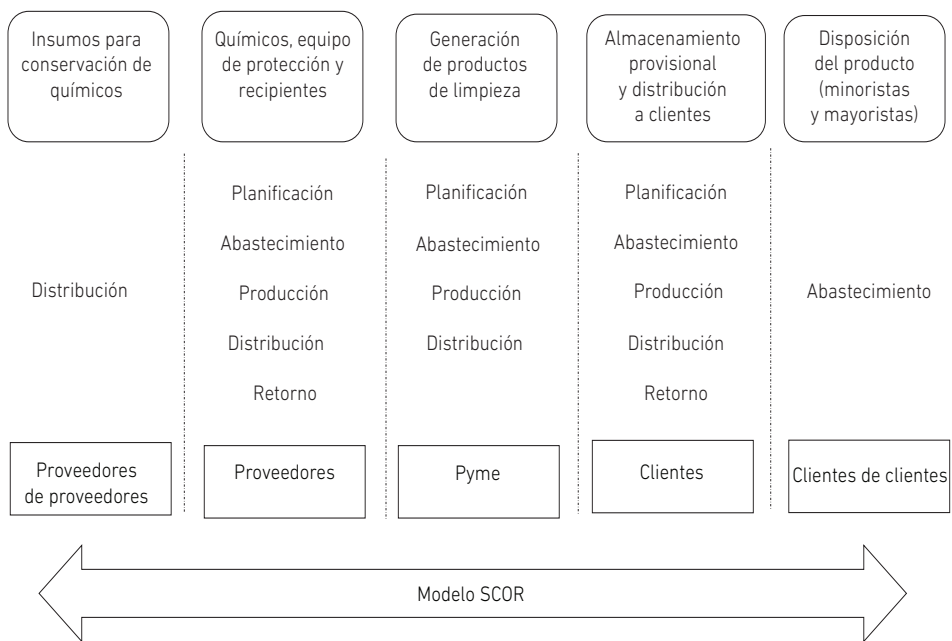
Insumos para conservación de químicos

Químicos, equipo de protección y recipientes

Generación de productos de limpieza

Almacenamiento provisional y distribución a clientes

Disposición del producto (minoristas y mayoristas)

Distribución

Planificación
Abastecimiento
Producción
Distribución
Retorno

Planificación
Abastecimiento
Producción
Distribución

Planificación
Abastecimiento
Producción
Distribución
Retorno

Abastecimiento

Proveedores de proveedores

Proveedores

Pyme

Clientes

Clientes de clientes

Modelo SCOR